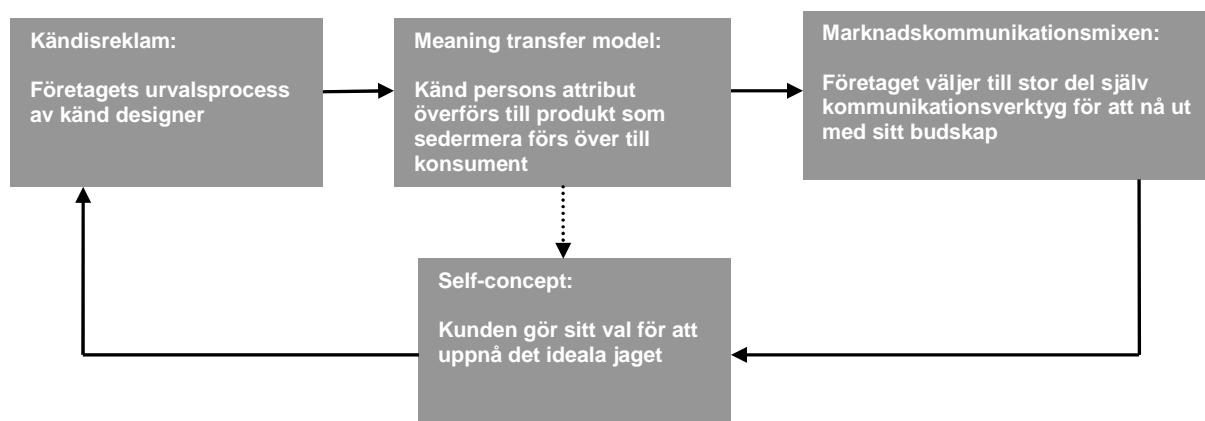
Kändisreklam:

Företagets urvalsprocess av känd designer

Meaning transfer model:

Känd persons attribut överförs till produkt som sedermera förs över till konsument

Marknadskommunikationsmixen:

Företaget väljer till stor del själv kommunikationsverktyg för att nå ut med sitt budskap

Self-concept:

Kunden gör sitt val för att uppnå det ideala jaget